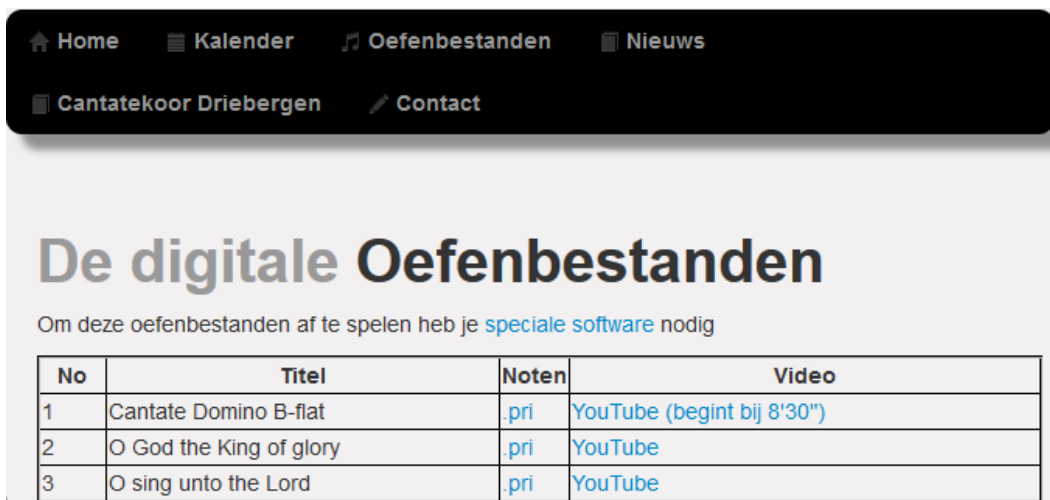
Home Kalender Oefenbestanden Nieuws
Cantatekoor Driebergen Contact

De digitale Oefenbestanden

Om deze oefenbestanden af te spelen heb je speciale software nodig

| No | Titel | Noten | Video |
|---|---|---|---|
| 1 | Cantate Domino B-flat | .pri | YouTube (begint bij 8'30") |
| 2 | O God the King of glory | .pri | YouTube |
| 3 | O sing unto the Lord | .pri | YouTube |